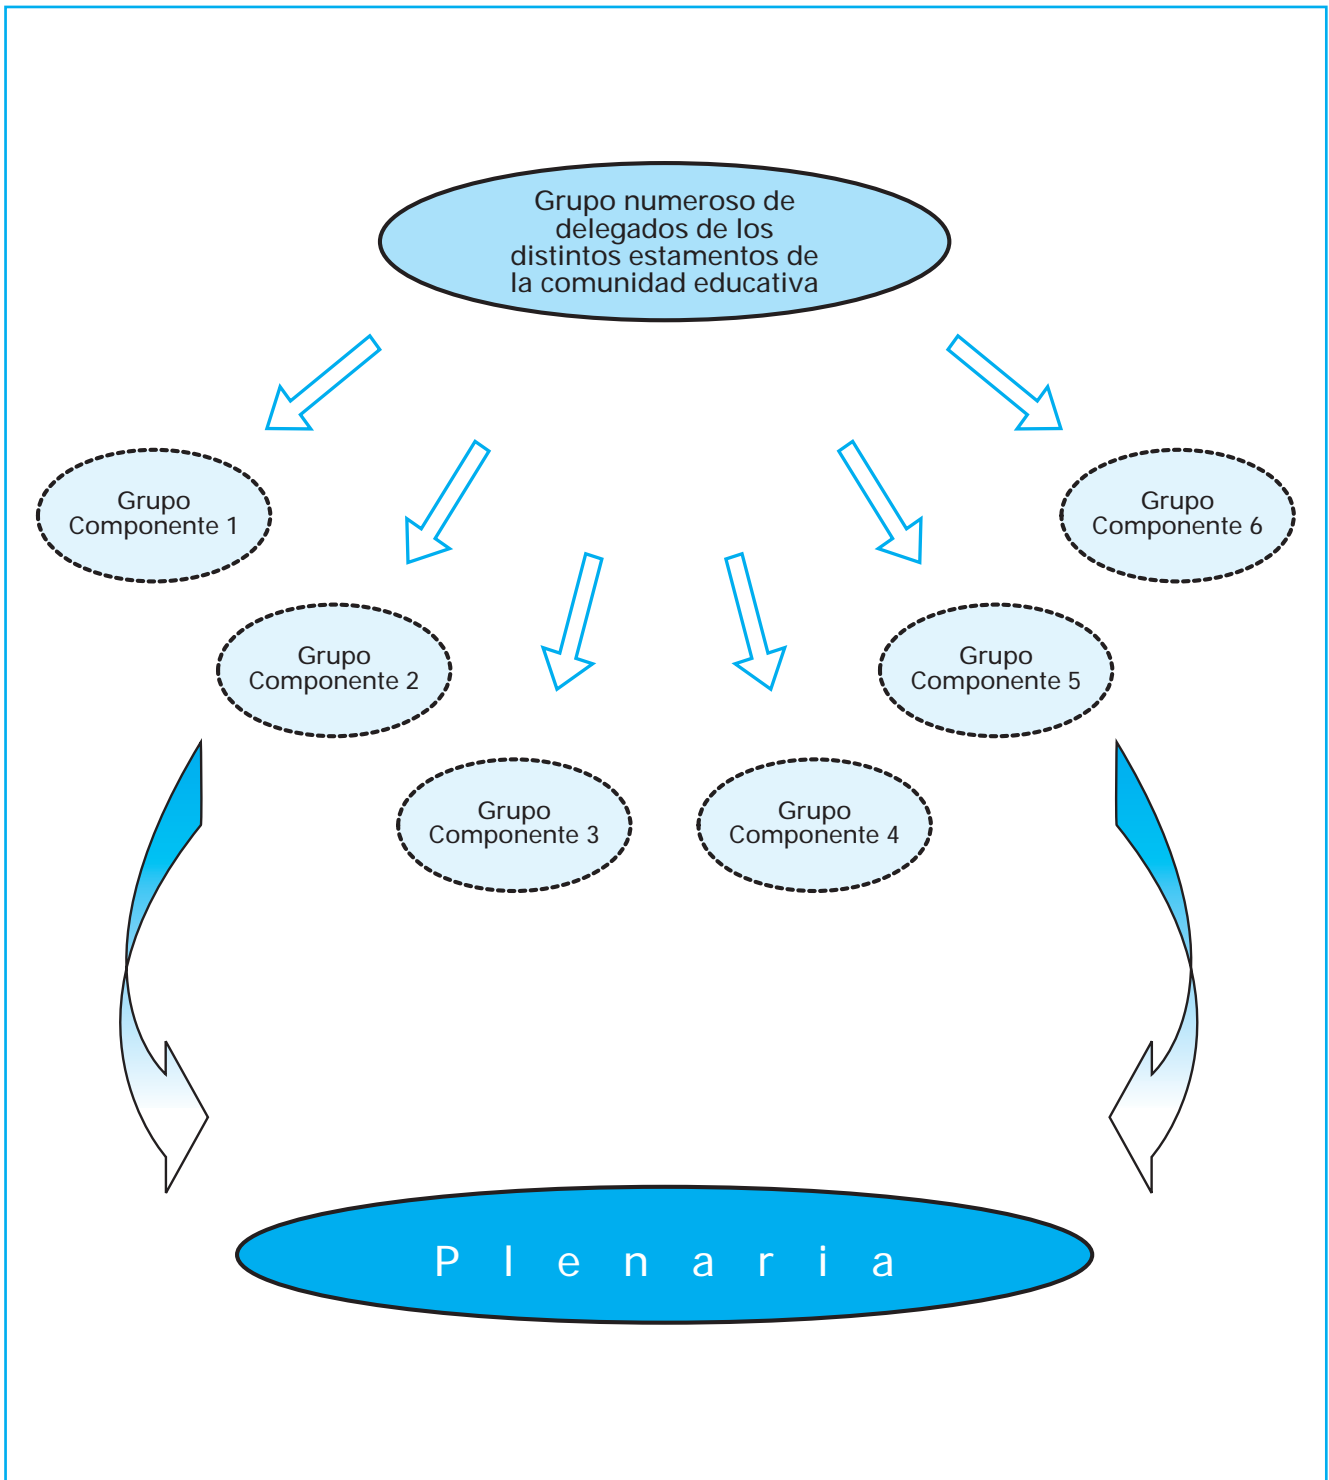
Grupo numeroso de delegados de los distintos estamentos de la comunidad educativa

Grupo Componente 1

Grupo Componente 6

Grupo Componente 2

Grupo Componente 5

Grupo Componente 3

Grupo Componente 4

P l e n a r i a